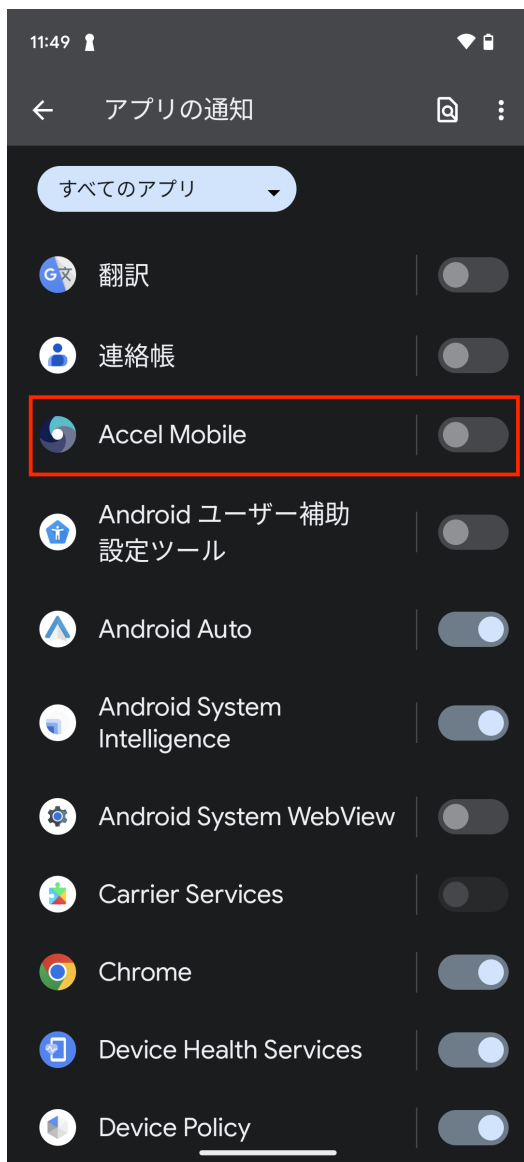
11:49

アプリの通知

すべてのアプリ

翻訳

連絡帳

Accel Mobile

Android ユーザー補助設定ツール

Android Auto

Android System Intelligence

Android System WebView

Carrier Services

Chrome

Device Health Services

Device Policy